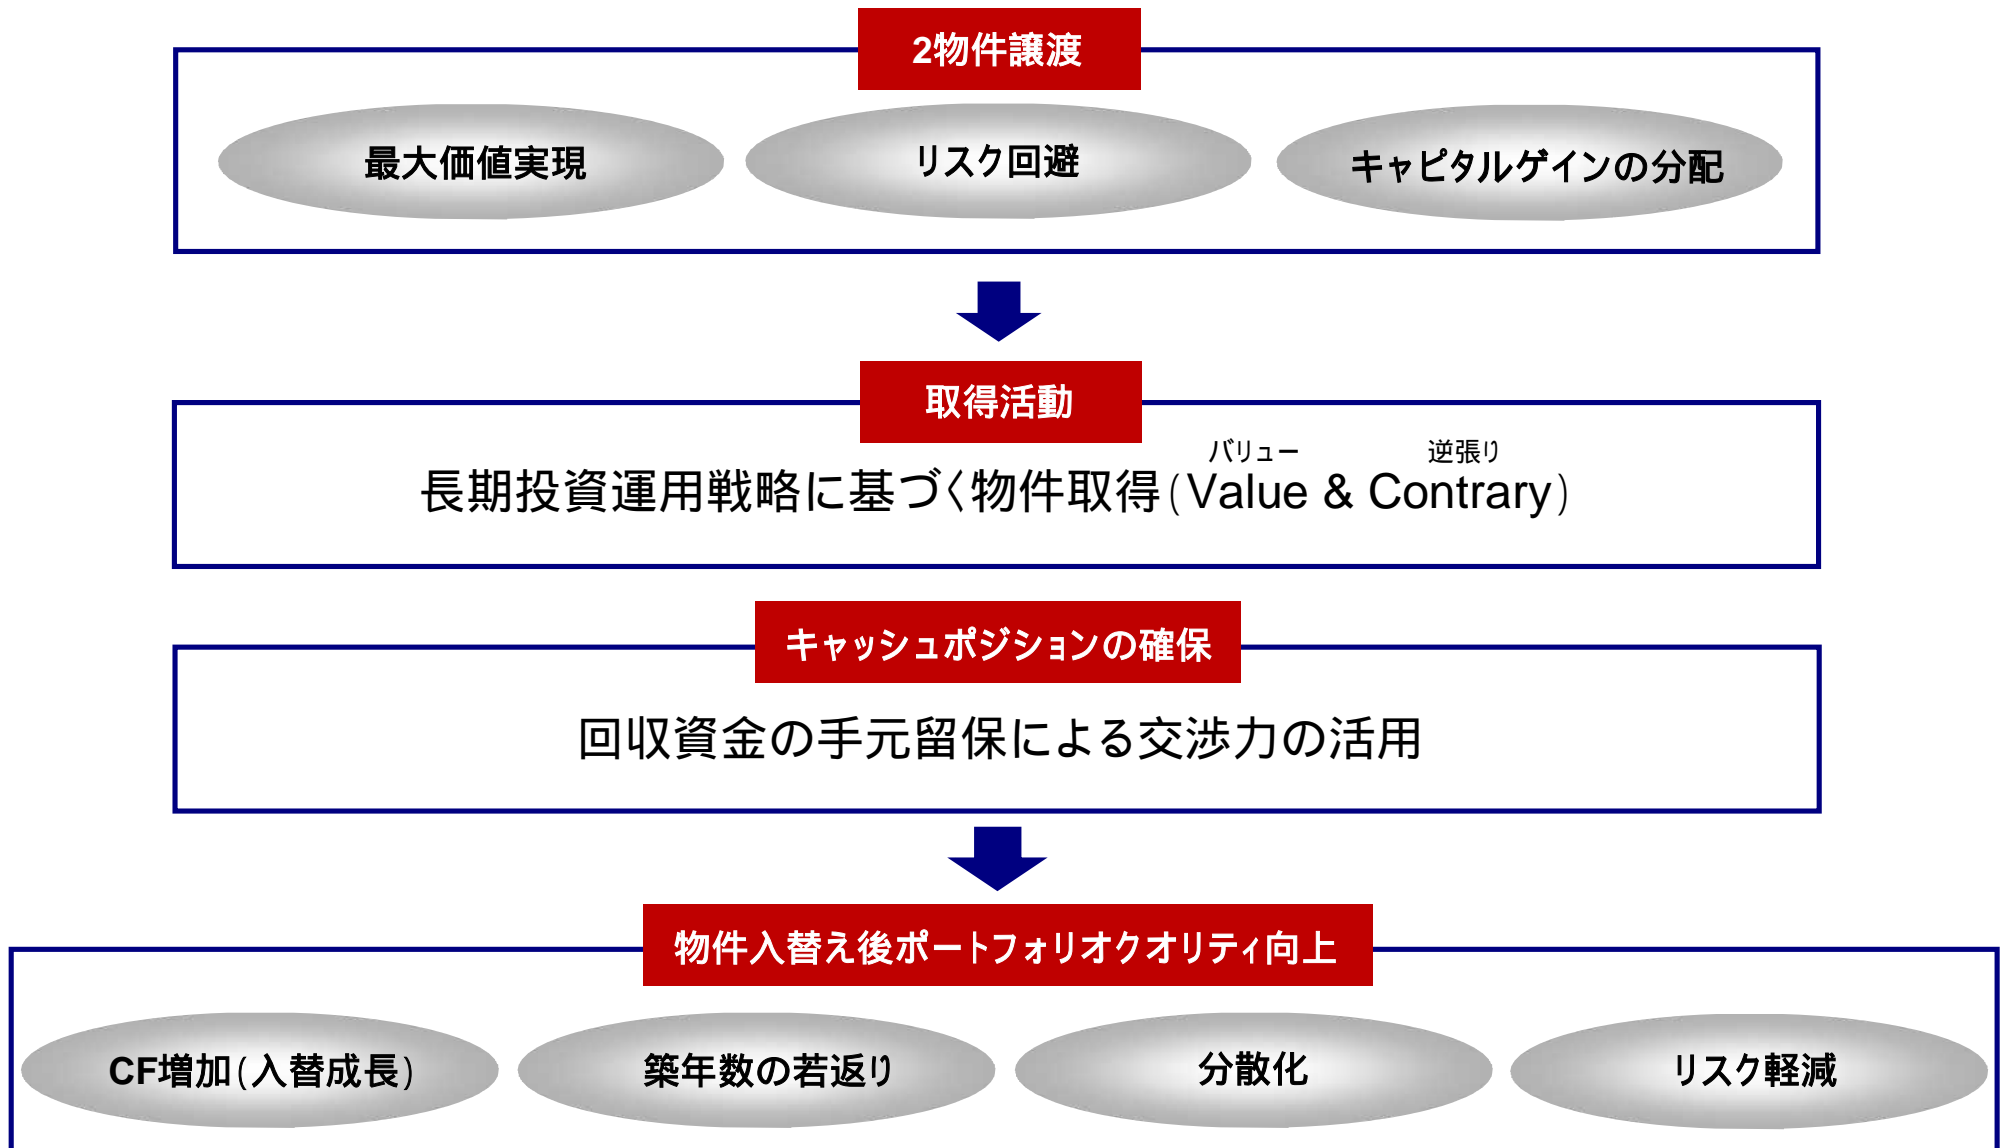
2物件譲渡

最大価値実現

リスク回避

キャピタルゲインの分配

取得活動

バリュー 逆張り

長期投資運用戦略に基づく物件取得(Value & Contrary)

キャッシュポジションの確保

回収資金の手元留保による交渉力の活用

物件入替え後ポートフォリオクオリティ向上

CF増加(入替成長)

築年数の若返り

分散化

リスク軽減